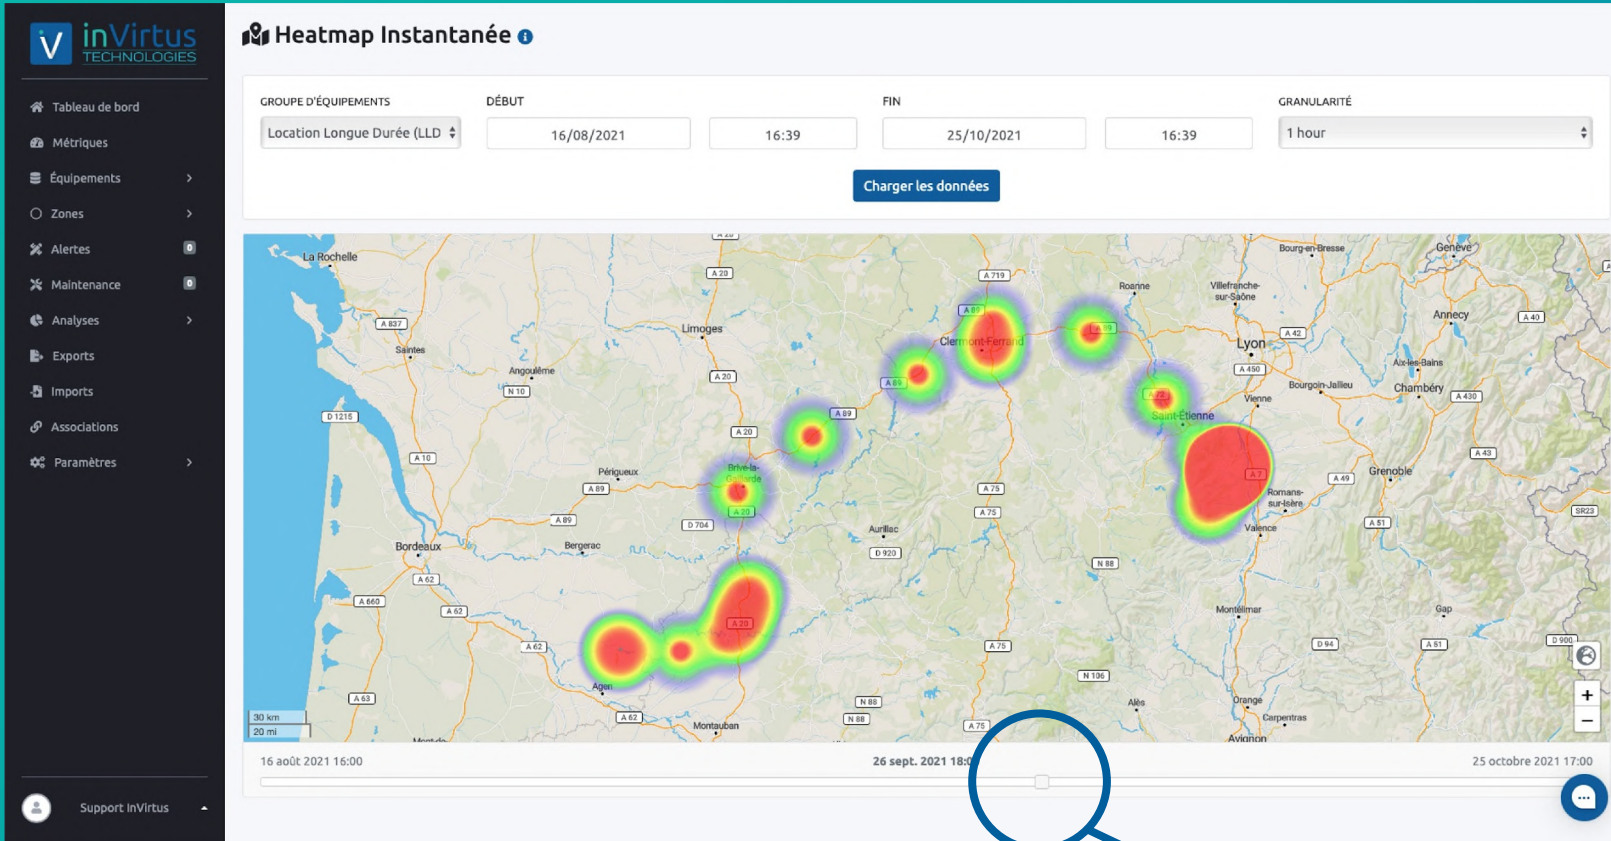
inVirtus TECHNOLOGIES

Tableau de bord
Métriques
Équipements
Zones
Alertes 0
Maintenance 0
Analyses
Exports
Imports
Associations
Paramètres

Support InVirtus

Heatmap Instantanée

GROUPE D'ÉQUIPEMENTS
Location Longue Durée (LLD
DÉBUT
16/08/2021
16:39
FIN
25/10/2021
16:39
GRANULARITÉ
1 hour

Charger les données

La Rochelle
Saintes
Angoulême
Limoges
Périgueux
Brive-la-Gaillarde
Bordeaux
Bergerac
Agen
Montauban
Aurillac
Clermont-Ferrand
Roanne
Villefranche-sur-Saône
Lyon
Vienne
Saint-Étienne
Bourgoin-Jallieu
Bourg-en-Bresse
Genève
Annecy
Aix-les-Bains
Chambéry
Grenoble
Romans-sur-Isère
Valence
Montélimar
Gap
Alès
Orange
Carpentras
Avignon
A 837
D 1215
A 10
N 10
A 20
A 89
D 704
A 62
A 660
A 63
A 719
A 75
D 920
N 88
N 106
A 42
A 450
A 430
A 43
A 49
A 41
A 7
A 51
D 94
D 900
SR23
A 40
30 km
20 mi

16 août 2021 16:00
26 sept. 2021 18:0
25 octobre 2021 17:00